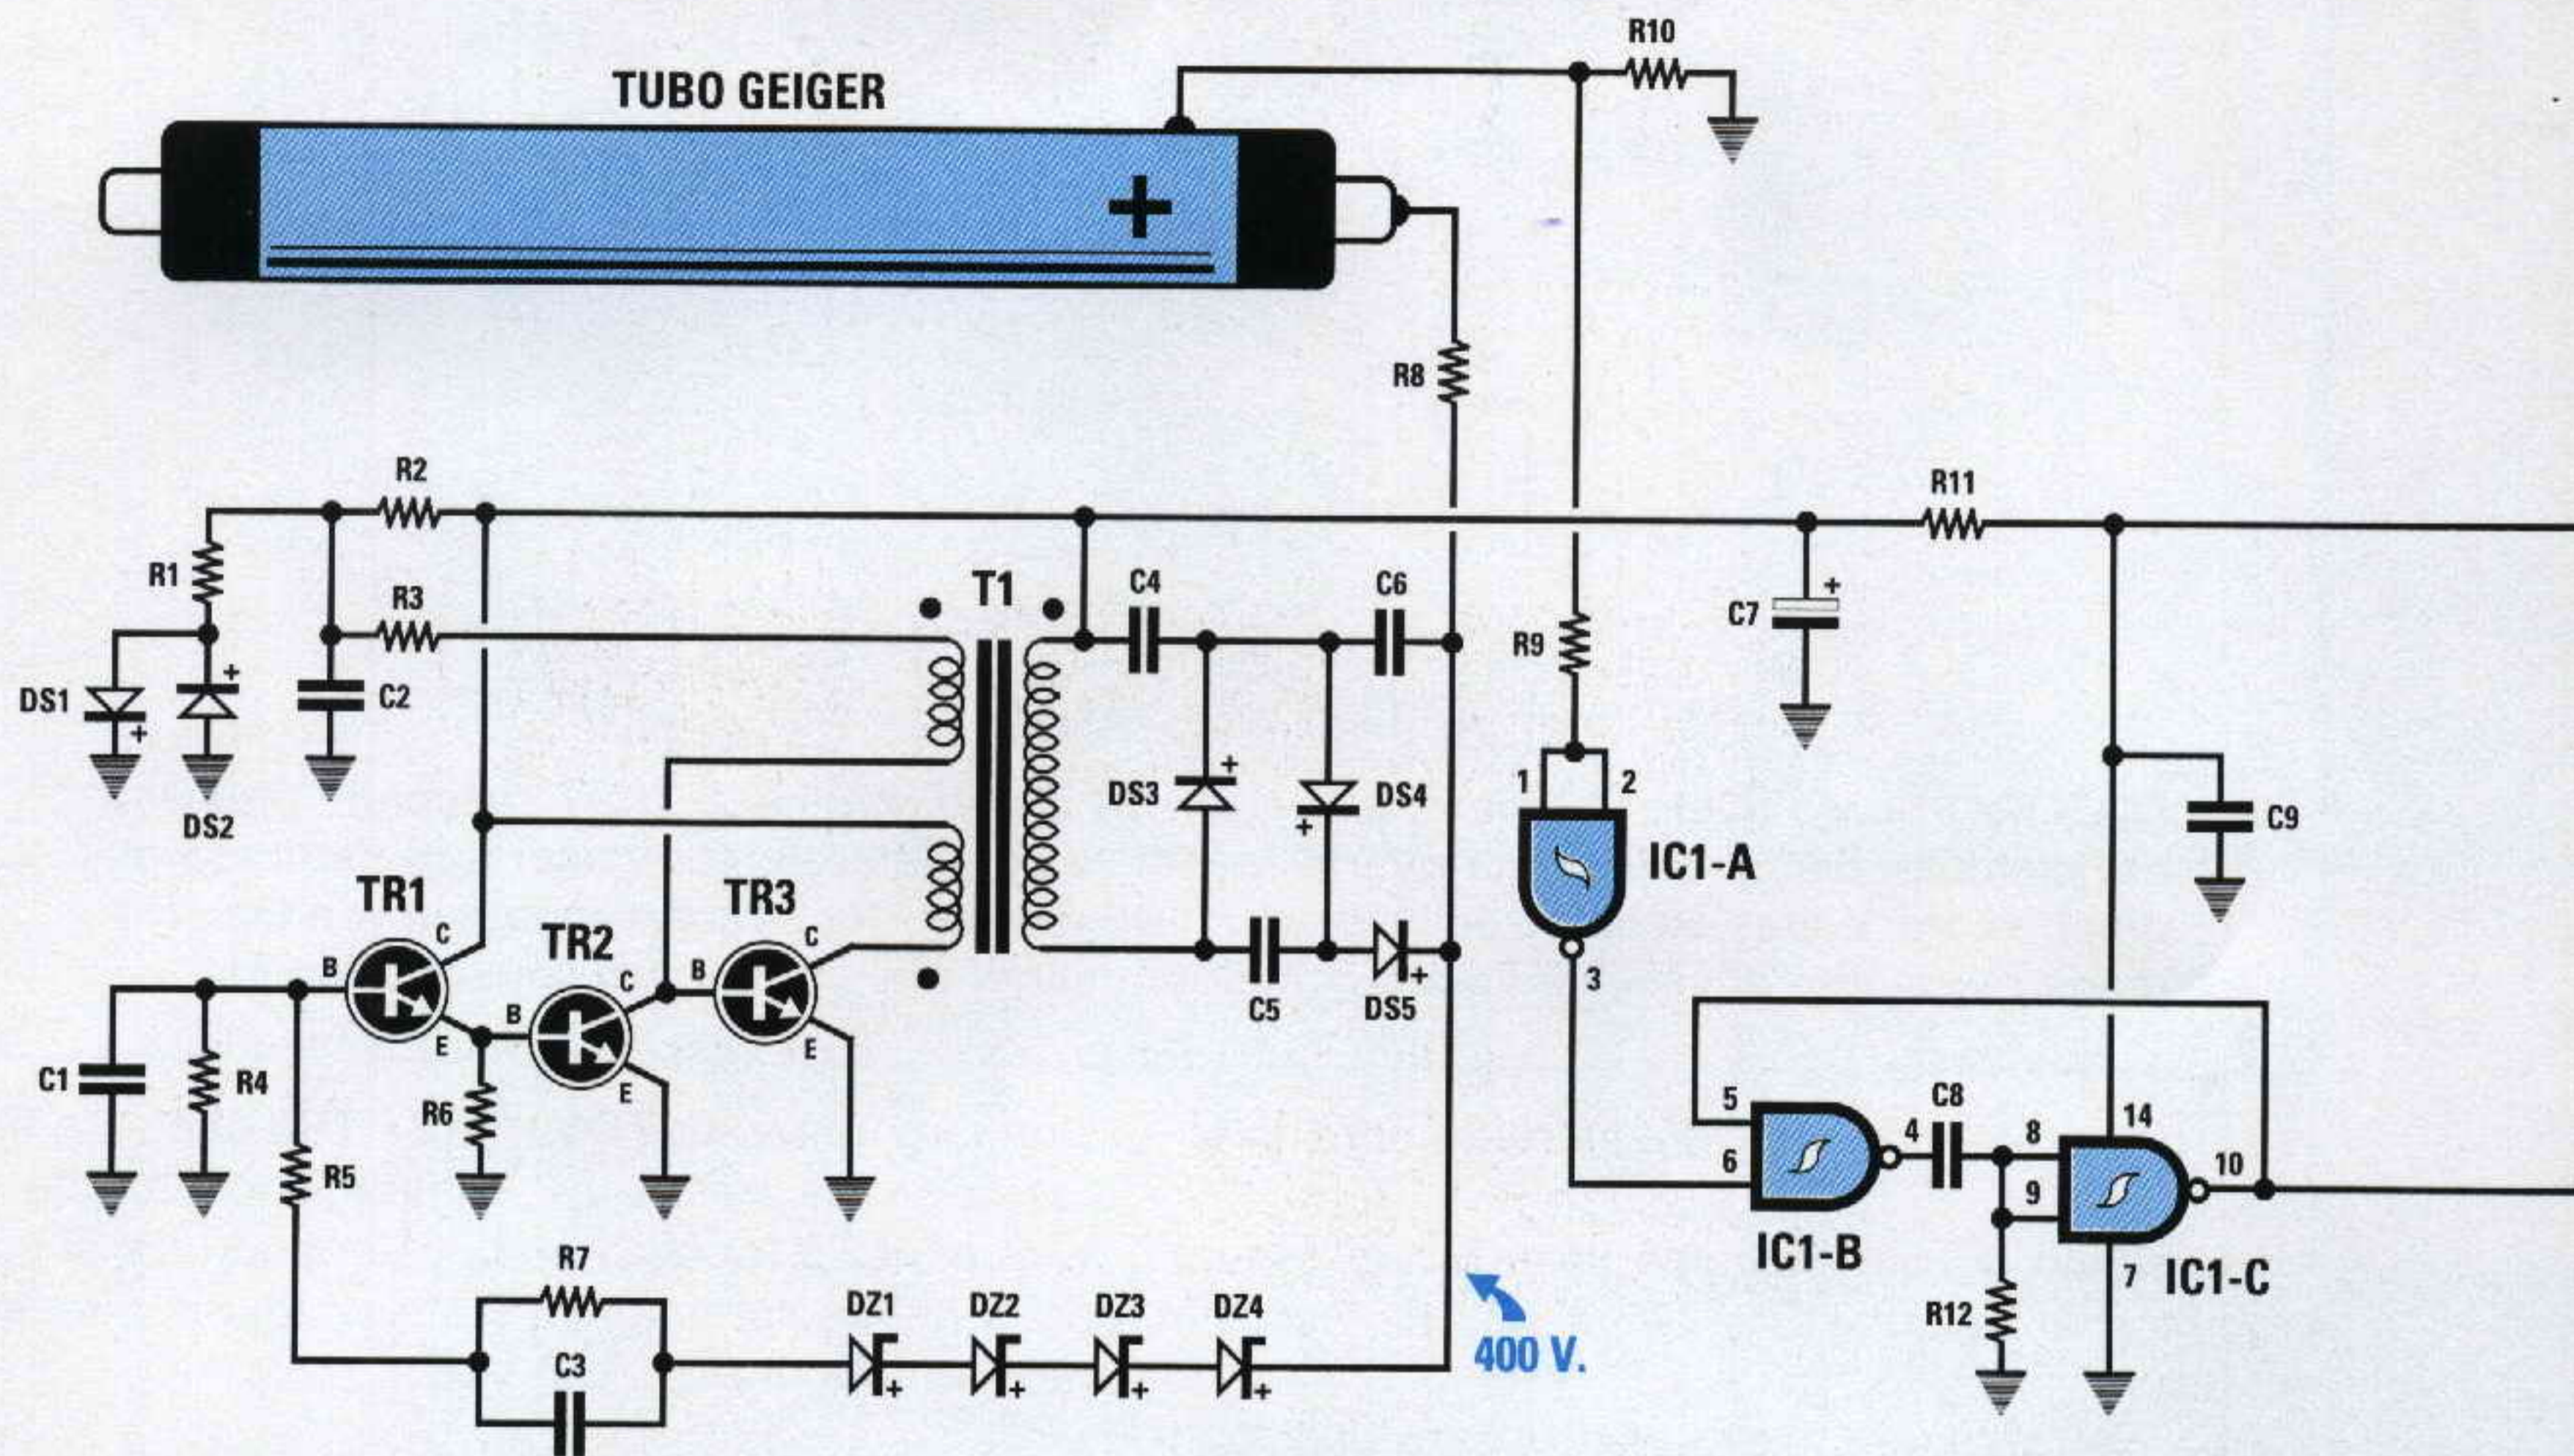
TUBO GEIGER

+

R10

R8

R2

R11

R1

R3

T1

C4

C6

C7

R9

DS1

DS2

C2

DS3

DS4

1

2

IC1-A

C9

TR1

TR2

TR3

C

B

C

B

C

E

B

E

E

C5

DS5

3

C1

R4

R6

R5

5

6

4

C8

8

9

14

10

IC1-B

IC1-C

7

R12

R7

C3

DZ1

DZ2

DZ3

DZ4

400 V.